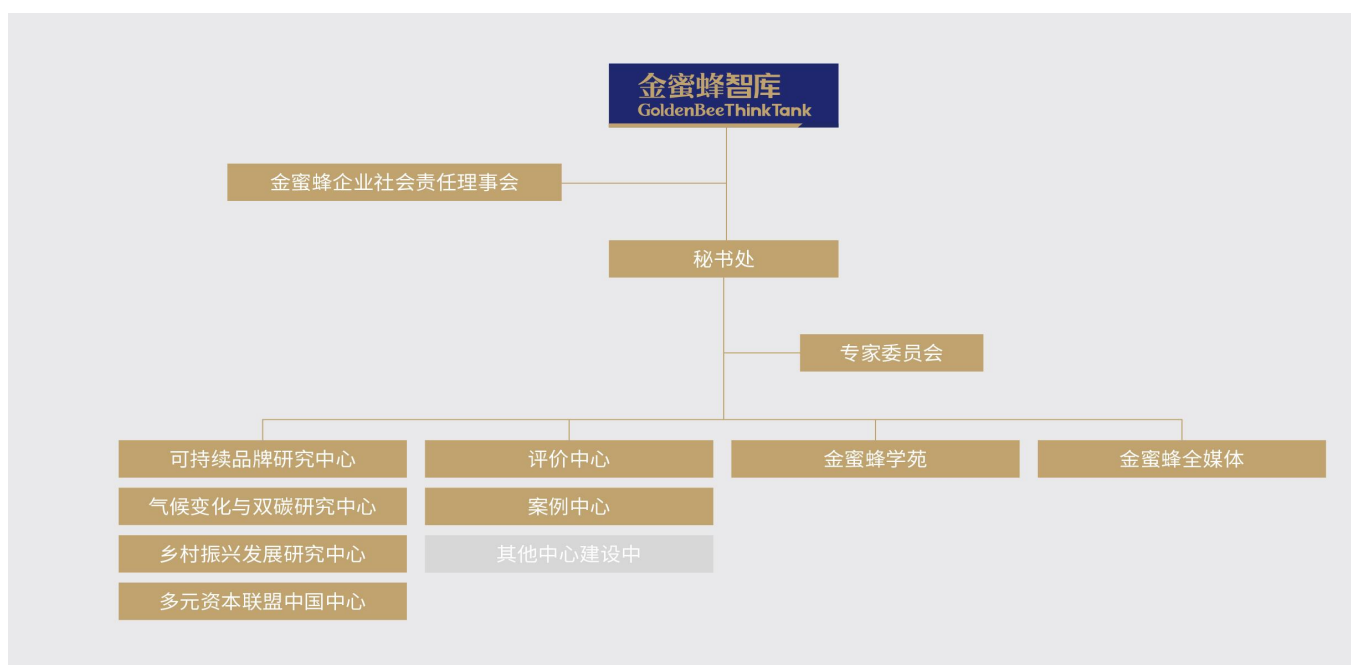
金蜜蜂智库
GoldenBeeThinkTank

金蜜蜂企业社会责任理事会

秘书处

专家委员会

可持续品牌研究中心

气候变化与双碳研究中心

乡村振兴发展研究中心

多元资本联盟中国中心

评价中心

案例中心

其他中心建设中

金蜜蜂学苑

金蜜蜂全媒体